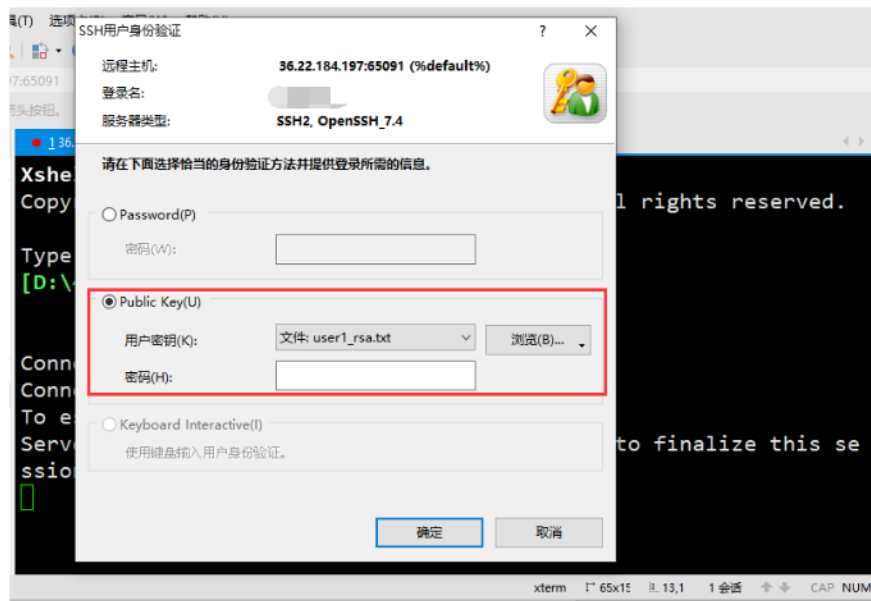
SSH用户身份验证
?
X
远程主机:
36.22.184.197:65091 (%default%)
登录名:
服务器类型:
SSH2, OpenSSH_7.4
请在下面选择恰当的身份验证方法并提供登录所需的信息。
Password(P)
密码(W):
Public Key(U)
用户密钥(K):
文件: user1_rsa.txt
浏览(B)...
密码(H):
Keyboard Interactive(I)
使用键盘输入用户身份验证。
确定
取消

选项
:7:65091
头按钮。
1 36.
Xshe
Copy
l rights reserved.
Type
[D:\
Conn
Conn
To e
Serv
to finalize this se
ssio

xterm
65x15
13,1
1 会话
CAP NUM